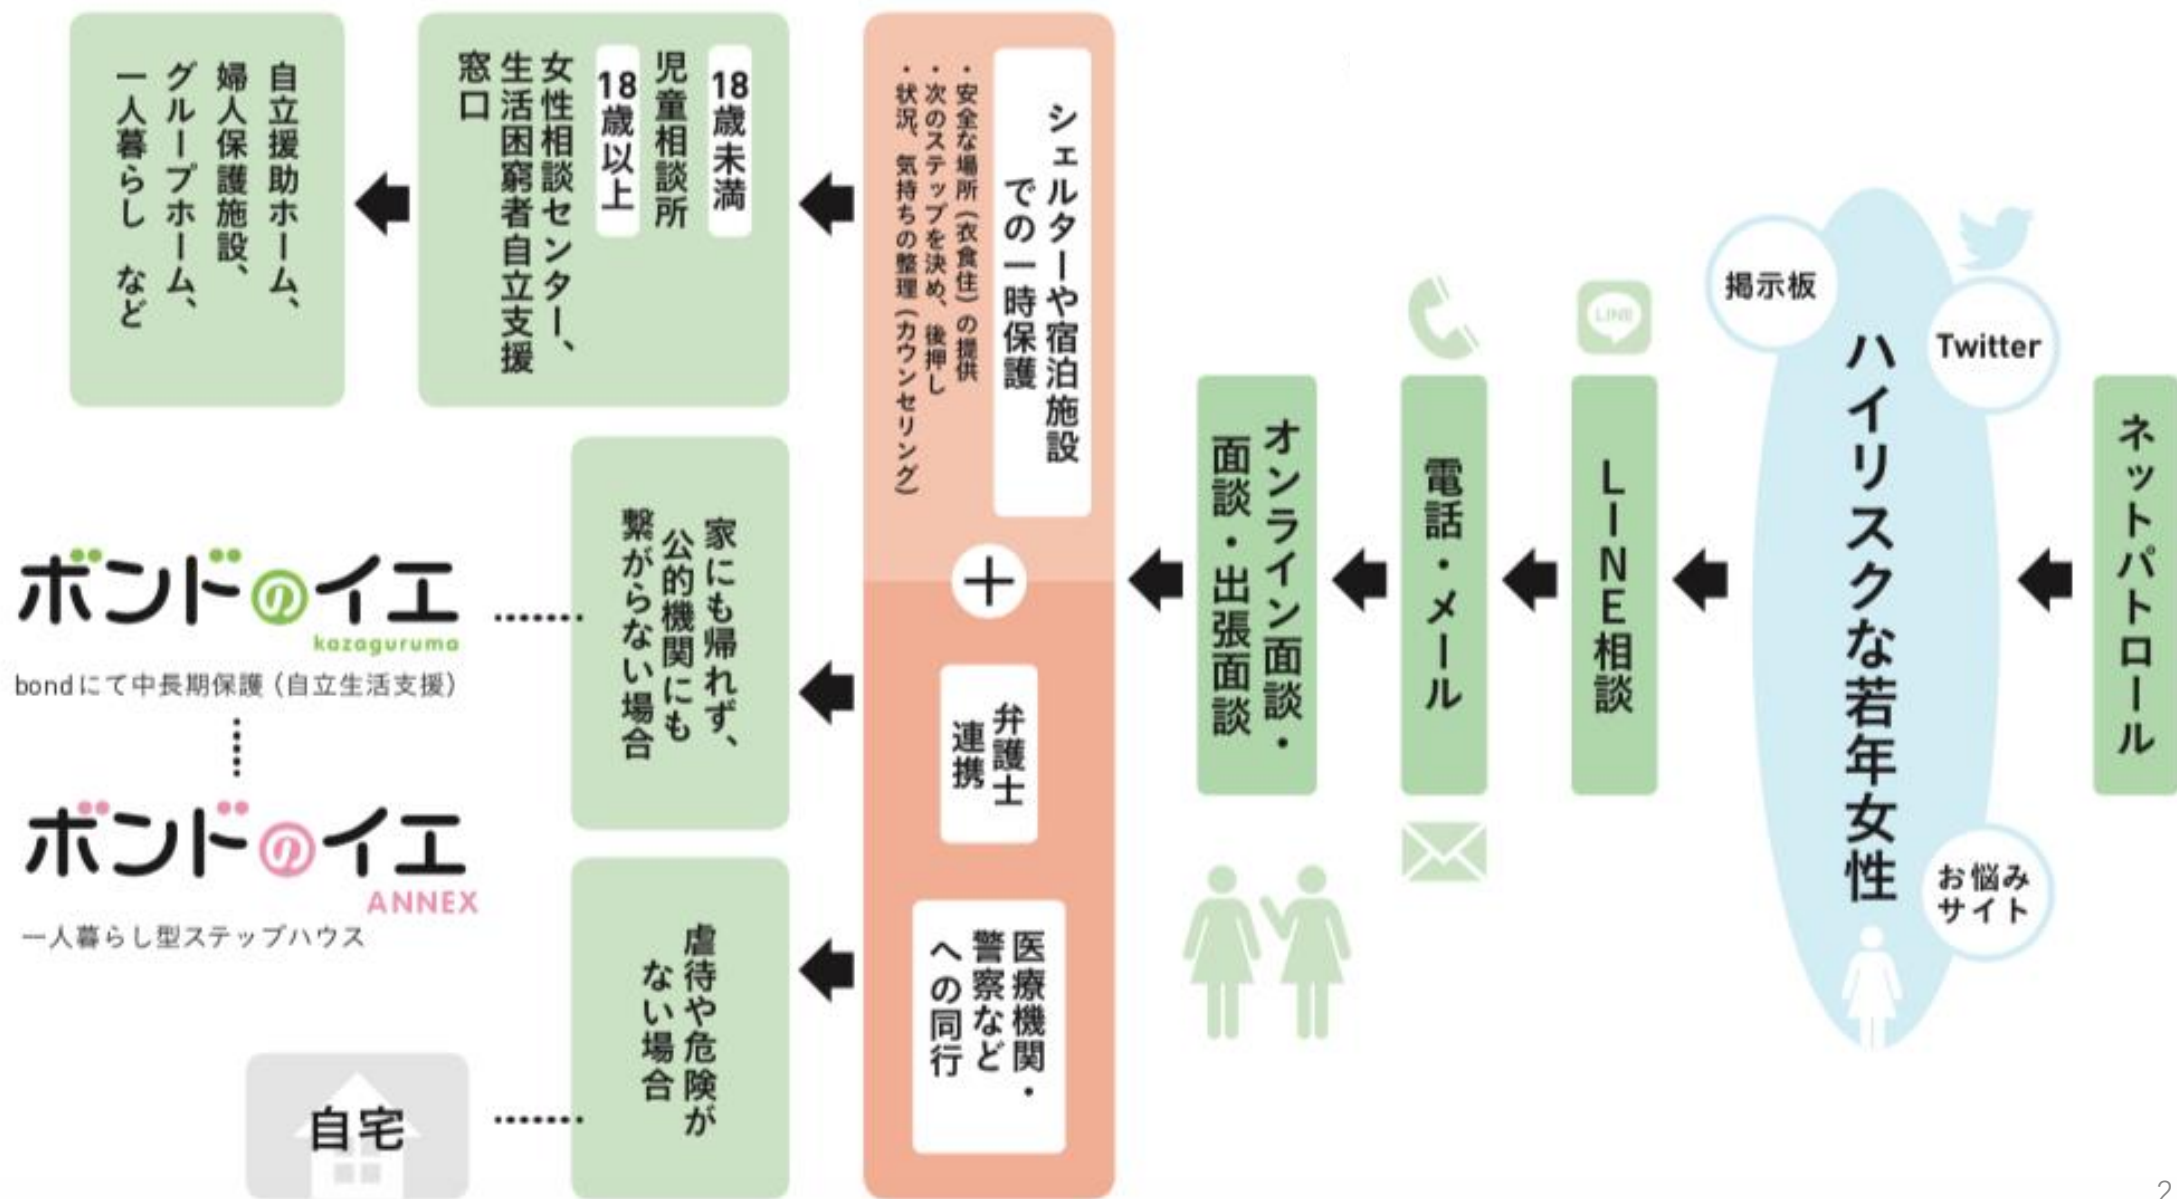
ネットパトロール

掲示板

Twitter

ハイリスクな若年女性

お悩みサイト

LINE相談

電話・メール

オンライン面談・面談・出張面談

シェルターや宿泊施設での一時保護

・安全な場所（衣食住）の提供
・次のステップを決め、後押し
・状況、気持ちの整理（カウンセリング）

＋

弁護士連携

医療機関・警察などへの同行

18歳未満
児童相談所

18歳以上
女性相談センター、生活困窮者自立支援窓口

自立援助ホーム、婦人保護施設、グループホーム、一人暮らし　など

家にも帰れず、公的機関にも繋がらない場合

虐待や危険がない場合

ボンドのイエ
kazaguruma
bondにて中長期保護（自立生活支援）

ボンドのイエ
ANNEX
一人暮らし型ステップハウス

自宅

2